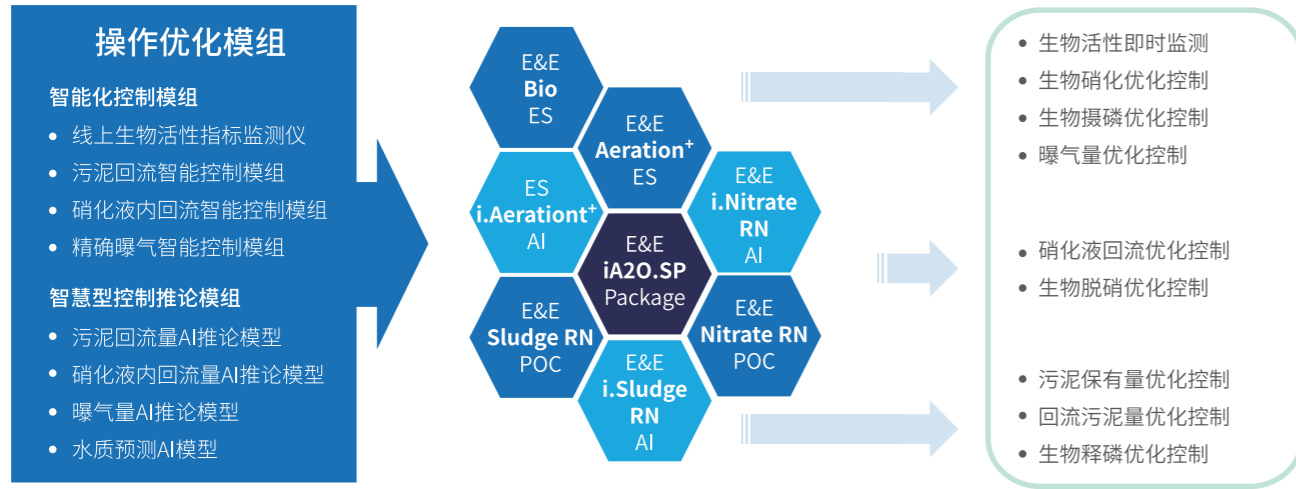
操作优化模组

智能化控制模组

- 线上生物活性指标监测仪
- 污泥回流智能控制模组
- 硝化液内回流智能控制模组
- 精确曝气智能控制模组

智慧型控制推论模组

- 污泥回流量AI推论模型
- 硝化液内回流量AI推论模型
- 曝气量AI推论模型
- 水质预测AI模型

E&E
Bio
ES

E&E
Aeration$^+$
ES

ES
i.Aerationt$^+$
AI

E&E
i.Nitrate
RN
AI

E&E
iA2O.SP
Package

E&E
Sludge RN
POC

E&E
Nitrate RN
POC

E&E
i.Sludge
RN
AI

- 生物活性即时监测
- 生物硝化优化控制
- 生物摄磷优化控制
- 曝气量优化控制

- 硝化液回流优化控制
- 生物脱硝优化控制

- 污泥保有量优化控制
- 回流污泥量优化控制
- 生物释磷优化控制